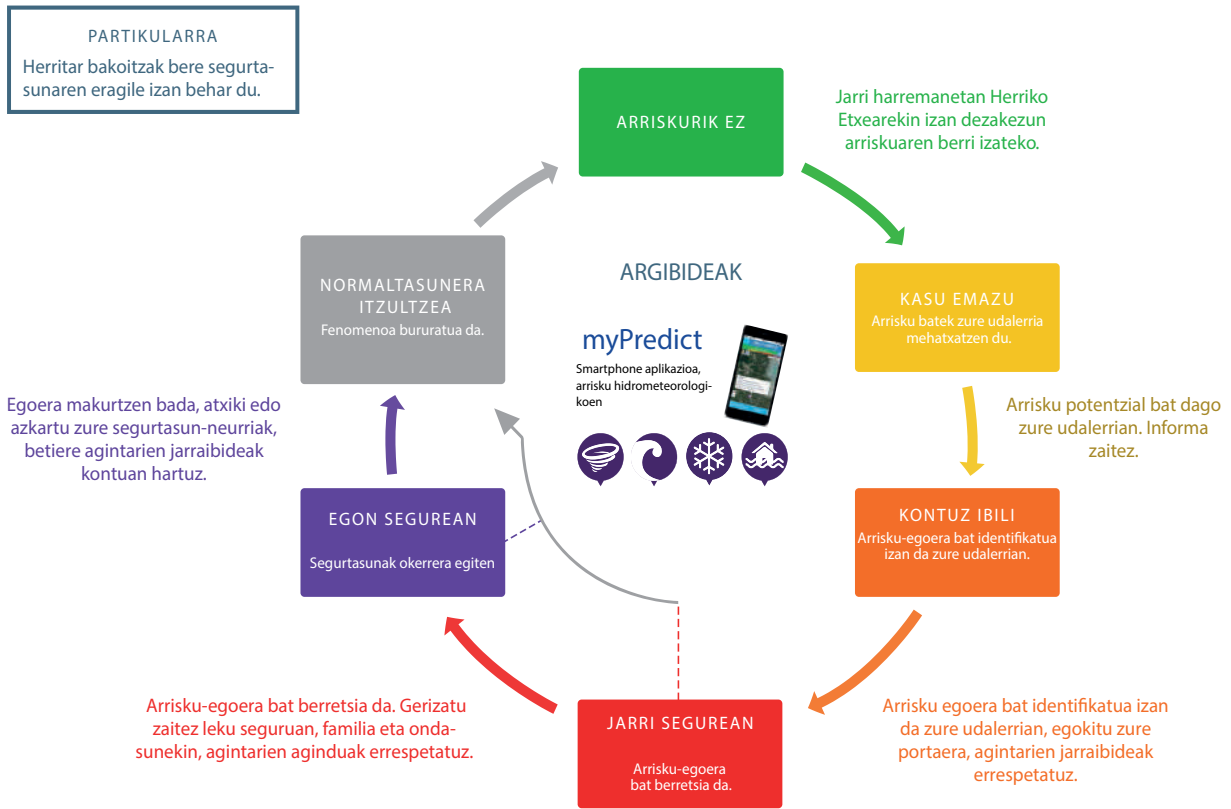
PARTIKULARRA
Herritar bakoitzak bere segurtasunaren eragile izan behar du.

ARRISKURIK EZ

Jarri harremanetan Herriko Etxearekin izan dezakezun arriskuaren berri izateko.

KASU EMAZU
Arrisku batek zure udalerria mehatxatzen du.

Arrisku potentzial bat dago zure udalerrian. Informa zaitez.

KONTUZ IBILI
Arrisku-egoera bat identifikatua izan da zure udalerrian.

Arrisku egoera bat identifikatua izan da zure udalerrian, egokitu zure portaera, agintarien jarraibideak errespetatuz.

JARRI SEGUREAN
Arrisku-egoera bat berretsia da.

Arrisku-egoera bat berretsia da. Gerizatu zaitez leku seguruan, familia eta ondasunekin, agintarien aginduak errespetatuz.

EGON SEGUREAN
Segurtasunak okerrera egiten

Egoera makurtzen bada, atxiki edo azkartu zure segurtasun-neurriak, betiere agintarien jarraibideak kontuan hartuz.

NORMALTASUNERA ITZULTZEA
Fenomenoa bururatua da.

ARGIBIDEAK

myPredict
Smartphone aplikazioa, arrisku hidrometeorologikoen